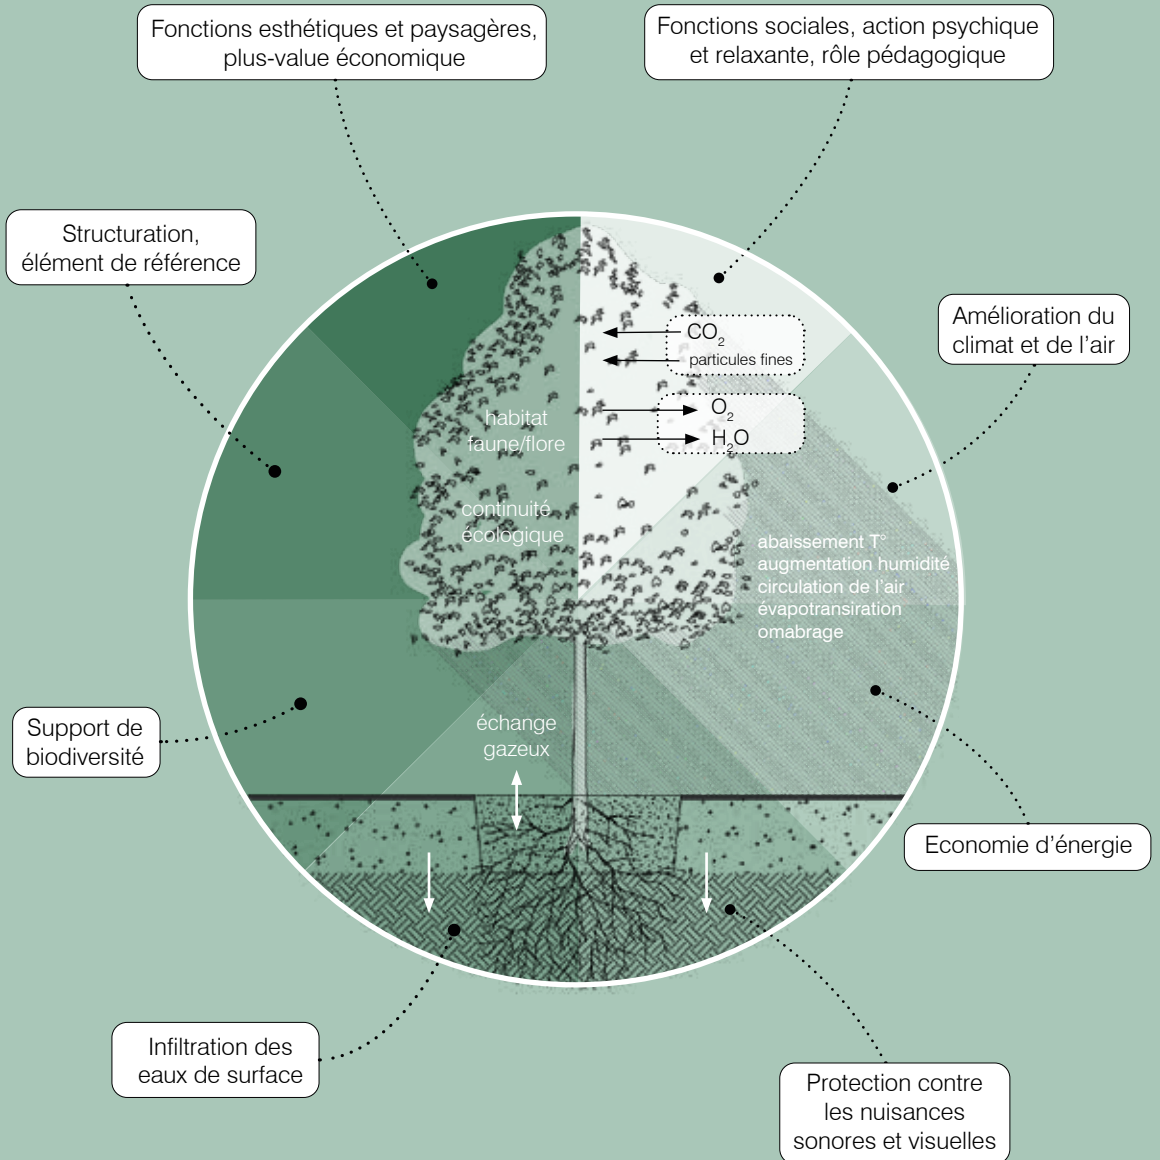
Fonctions esthétiques et paysagères, plus-value économique

Fonctions sociales, action psychique et relaxante, rôle pédagogique

Structuration, élément de référence

Amélioration du climat et de l'air

$CO_2$
particules fines

$O_2$
$H_2O$

habitat faune/flore

continuité écologique

abaissement T°
augmentation humidité
circulation de l'air
évapotransiration
omabrage

Support de biodiversité

échange gazeux

Economie d'énergie

Infiltration des eaux de surface

Protection contre les nuisances sonores et visuelles